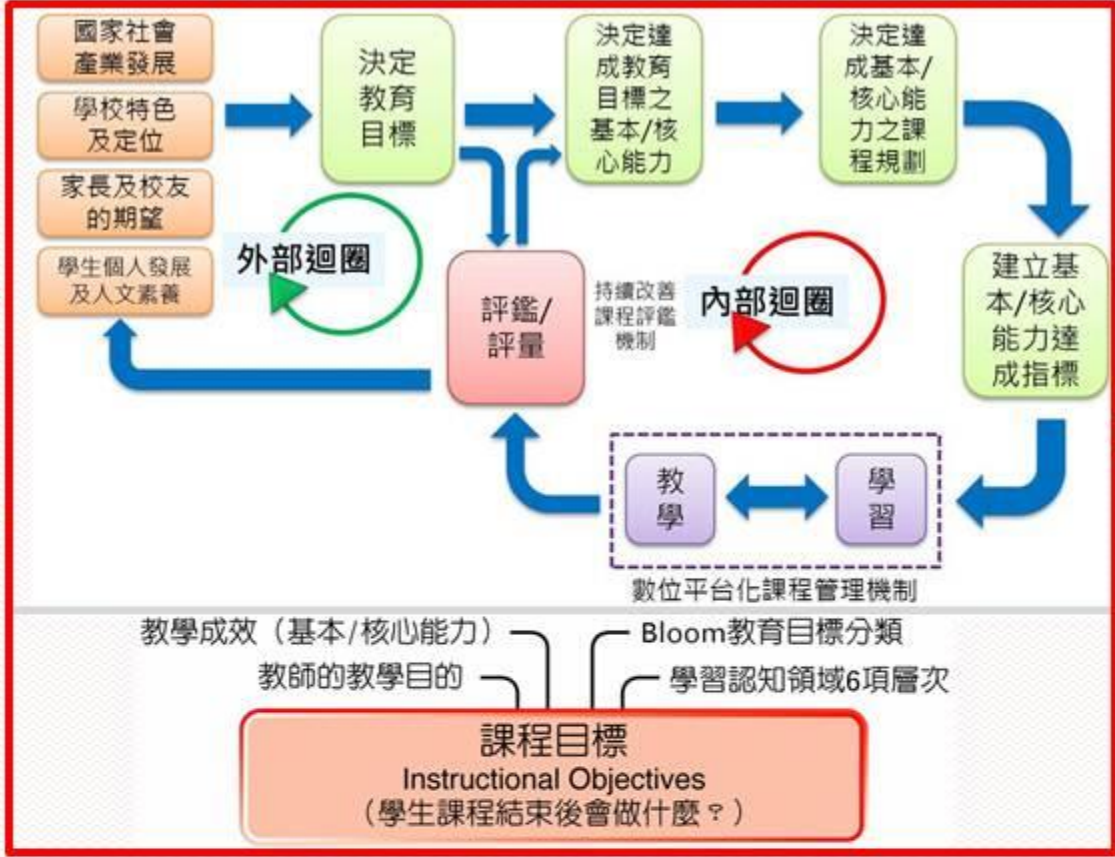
國家社會產業發展

學校特色及定位

家長及校友的期望

學生個人發展及人文素養

決定教育目標

決定達成教育目標之基本/核心能力

決定達成基本/核心能力之課程規劃

外部迴圈

評鑑/評量

持續改善課程評鑑機制

內部迴圈

建立基本/核心能力達成指標

教學

學習

數位平台化課程管理機制

教學成效（基本/核心能力）

教師的教學目的

Bloom教育目標分類

學習認知領域6項層次

課程目標
Instructional Objectives
（學生課程結束後會做什麼？）